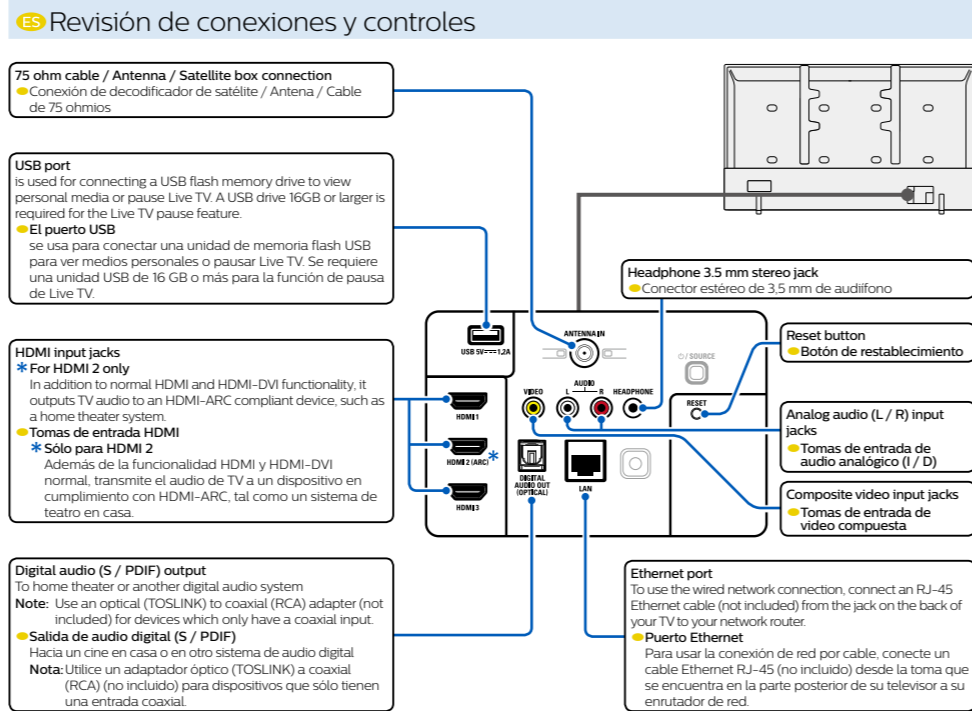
ES Revisión de conexiones y controles

75 ohm cable / Antenna / Satellite box connection
Conexión de decodificador de satélite / Antena / Cable de 75 ohmios

USB port
is used for connecting a USB flash memory drive to view personal media or pause Live TV. A USB drive 16GB or larger is required for the Live TV pause feature.
El puerto USB
se usa para conectar una unidad de memoria flash USB para ver medios personales o pausar Live TV. Se requiere una unidad USB de 16 GB o más para la función de pausa de Live TV.

HDMI input jacks
* For HDMI 2 only
In addition to normal HDMI and HDMI-DVI functionality, it outputs TV audio to an HDMI-ARC compliant device, such as a home theater system.
Tomas de entrada HDMI
* Sólo para HDMI 2
Además de la funcionalidad HDMI y HDMI-DVI normal, transmite el audio de TV a un dispositivo en cumplimiento con HDMI-ARC, tal como un sistema de teatro en casa.

Digital audio (S / PDIF) output
To home theater or another digital audio system
Note: Use an optical (TOSLINK) to coaxial (RCA) adapter (not included) for devices which only have a coaxial input.
Salida de audio digital (S / PDIF)
Hacia un cine en casa o en otro sistema de audio digital
Nota: Utilice un adaptador óptico (TOSLINK) a coaxial (RCA) (no incluido) para dispositivos que sólo tienen una entrada coaxial.

USB 5V ⎓ 1.2A
ANTENNA IN
HDMI 1
HDMI 2 (ARC)
HDMI 3
VIDEO
AUDIO
L R
HEADPHONE
DIGITAL AUDIO OUT (OPTICAL)
LAN
⏻ / SOURCE
RESET

Headphone 3.5 mm stereo jack
Conector estéreo de 3,5 mm de audiífono

Reset button
Botón de restablecimiento

Analog audio (L / R) input jacks
Tomas de entrada de audio analógico (I / D)

Composite video input jacks
Tomas de entrada de video compuesta

Ethernet port
To use the wired network connection, connect an RJ-45 Ethernet cable (not included) from the jack on the back of your TV to your network router.
Puerto Ethernet
Para usar la conexión de red por cable, conecte un cable Ethernet RJ-45 (no incluido) desde la toma que se encuentra en la parte posterior de su televisor a su enrutador de red.